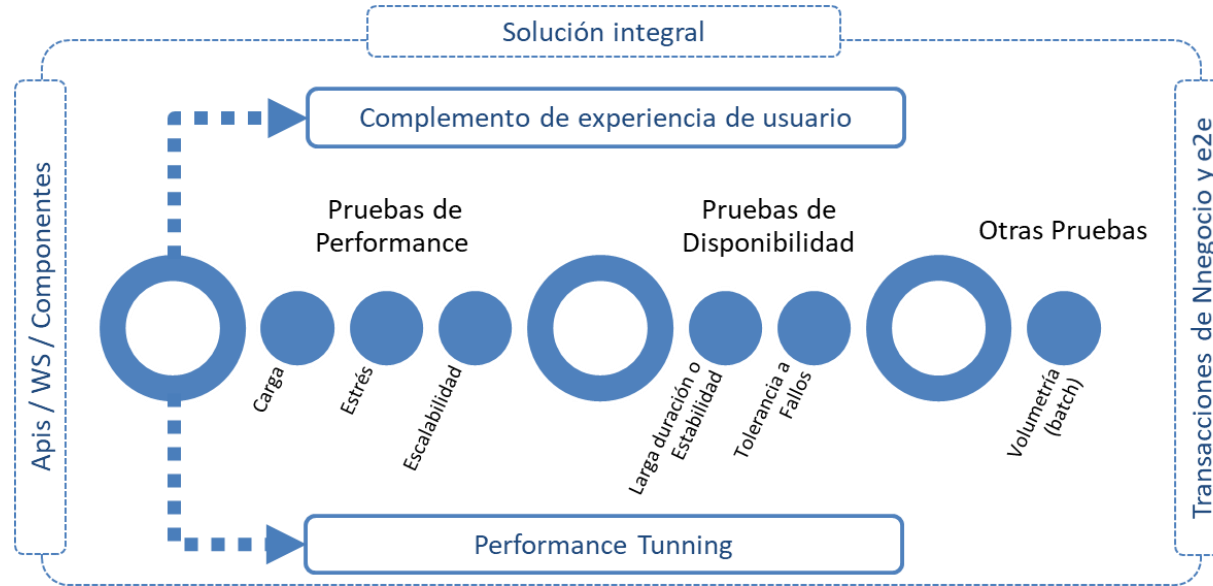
Solución integral

Apis / WS / Componentes

Complemento de experiencia de usuario

Pruebas de Performance

Carga

Estrés

Escalabilidad

Pruebas de Disponibilidad

Larga duración o Estabilidad

Tolerancia a Fallos

Otras Pruebas

Volumetría (batch)

Performance Tunning

Transacciones de Nnegocio y e2e